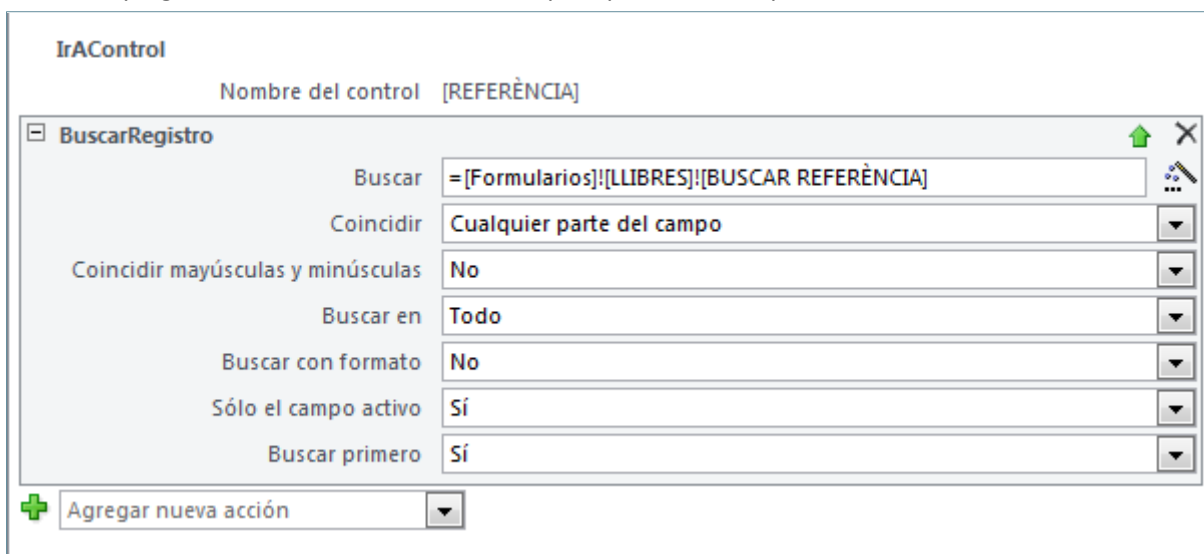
IrAControl

Nombre del control [REFERÈNCIA]

⊟ BuscarRegistro

Buscar =[Formularios]![LLIBRES]![BUSCAR REFERÈNCIA]

Coincidir Cualquier parte del campo

Coincidir mayúsculas y minúsculas No

Buscar en Todo

Buscar con formato No

Sólo el campo activo Sí

Buscar primero Sí

Agregar nueva acción